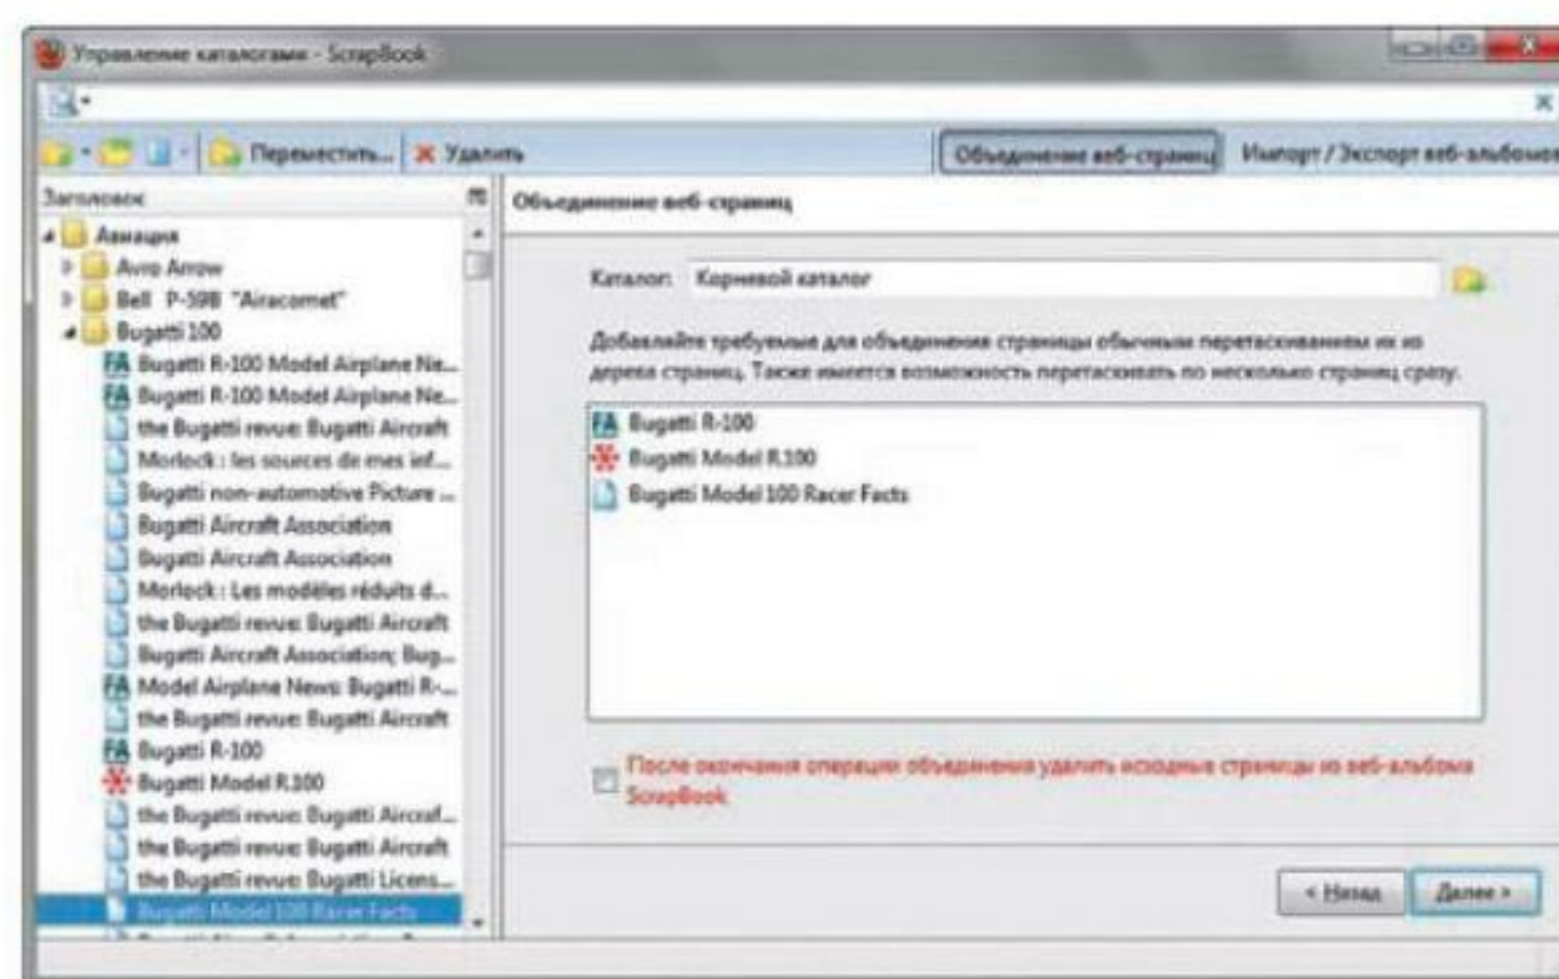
Управление каталогами - ScrapBook

Переместить... Удалить Объединение веб-страниц Импорт / Экспорт веб-альбомов

Заголовок

Авиация
Avro Arrow
Bell P-59B "Airacomet"
Bugatti 100
Bugatti R-100 Model Airplane Ne...
Bugatti R-100 Model Airplane Ne...
the Bugatti revue: Bugatti Aircraft
Morlock : les sources de mes inf...
Bugatti non-automotive Picture ...
Bugatti Aircraft Association
Bugatti Aircraft Association
Morlock : Les modèles réduits d...
the Bugatti revue: Bugatti Aircraft
Bugatti Aircraft Association; Bug...
Model Airplane News: Bugatti R-...
the Bugatti revue: Bugatti Aircraft
Bugatti R-100
Bugatti Model R.100
the Bugatti revue: Bugatti Aircraf...
the Bugatti revue: Bugatti Aircraft
the Bugatti revue: Bugatti Licens...
Bugatti Model 100 Racer Facts

Объединение веб-страниц

Каталог: Корневой каталог

Добавляйте требуемые для объединения страницы обычным перетаскиванием их из дерева страниц. Также имеется возможность перетаскивать по несколько страниц сразу.

Bugatti R-100
Bugatti Model R.100
Bugatti Model 100 Racer Facts

После окончания операции объединения удалить исходные страницы из веб-альбома ScrapBook

< Назад Далее >